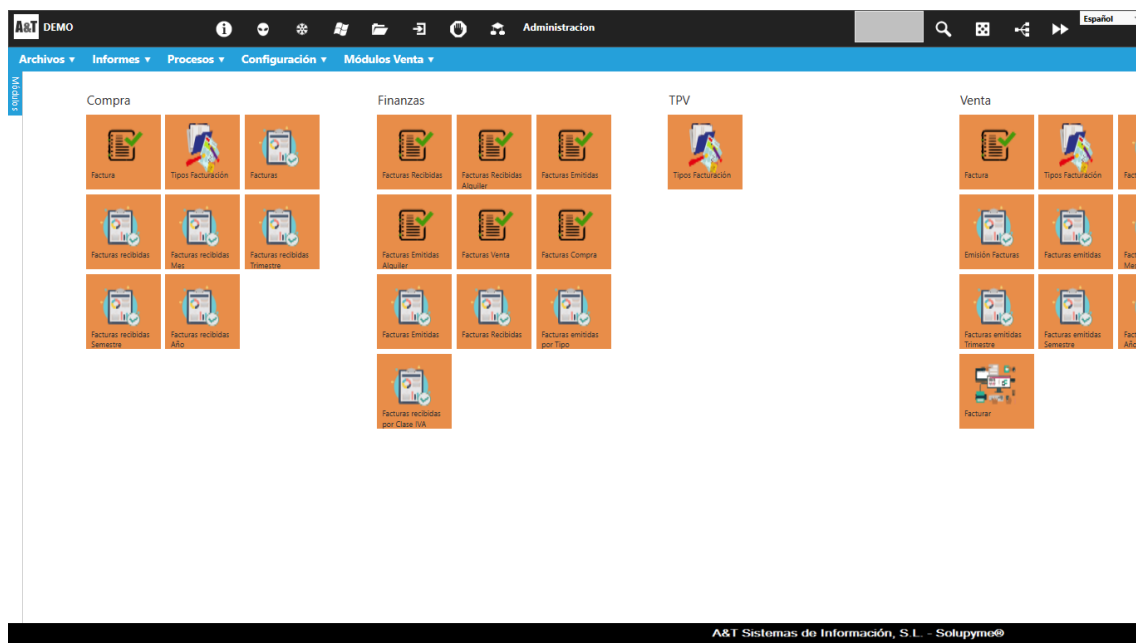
A&T DEMO

Administracion

Español

Archivos ▾ Informes ▾ Procesos ▾ Configuración ▾ Módulos Venta ▾

Módulos

Compra

Factura
Tipos Facturación
Facturas
Facturas recibidas
Facturas recibidas Mes
Facturas recibidas Trimestre
Facturas recibidas Semestre
Facturas recibidas Año

Finanzas

Facturas Recibidas
Facturas Recibidas Alquiler
Facturas Emitidas
Facturas Emitidas Alquiler
Facturas Venta
Facturas Compra
Facturas Emitidas
Facturas Recibidas
Facturas emitidas por Tipo
Facturas recibidas por Clase IVA

TPV

Tipos Facturación

Venta

Factura
Tipos Facturación
Fact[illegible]
Emisión Facturas
Facturas emitidas
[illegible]
Facturas emitidas Trimestre
Facturas emitidas Semestre
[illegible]
Facturar

A&T Sistemas de Información, S.L. - Solupyme®